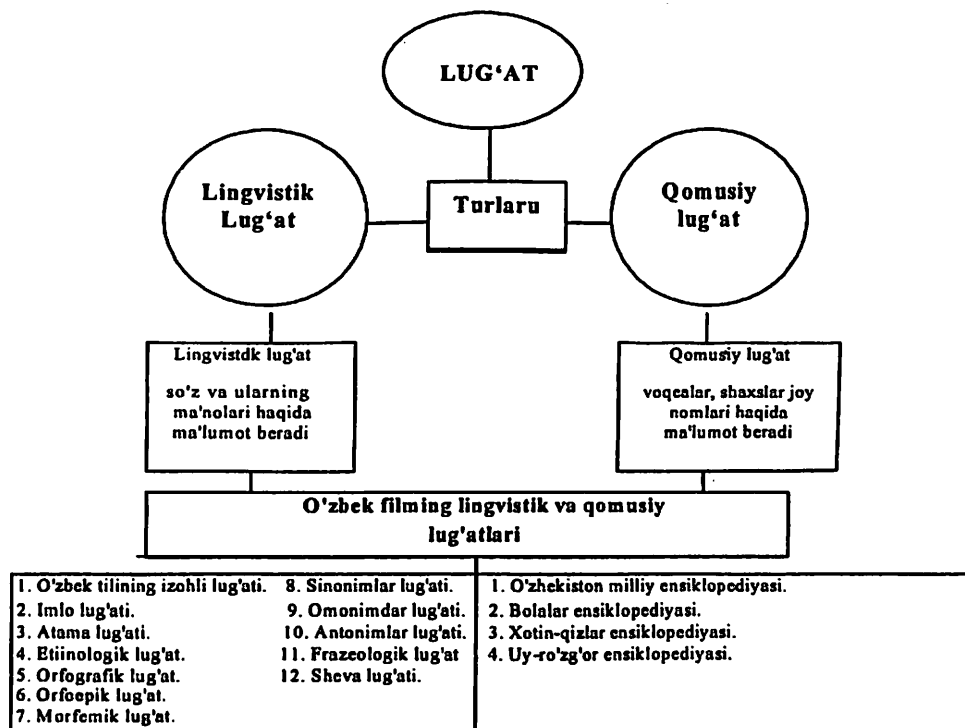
LUG‘AT

Lingvistik Lug‘at

Turlaru

Qomusiy lug‘at

Lingvistdk lug'at

so'z va ularning ma'nolari haqida ma'lumot beradi

Qomusiy lug'at

voqealar, shaxslar joy nomlari haqida ma'lumot beradi

O‘zbek filming lingvistik va qomusiy lug'atlari

1. O'zbek tilining izohli lug'ati.
2. Imlo lug'ati.
3. Atama lug'ati.
4. Etiinologik lug'at.
5. Orfografik lug'at.
6. Orfoepik lug'at.
7. Morfemik lug'at.

8. Sinonimlar lug'ati.
9. Omonimdar lug'ati.
10. Antonimlar lug'ati.
11. Frazeologik lug'at
12. Sheva lug'ati.

1. O'zhekiston milliy ensiklopediyasi.
2. Bolalar ensiklopediyasi.
3. Xotin-qizlar ensiklopediyasi.
4. Uy-ro'zg'or ensiklopediyasi.